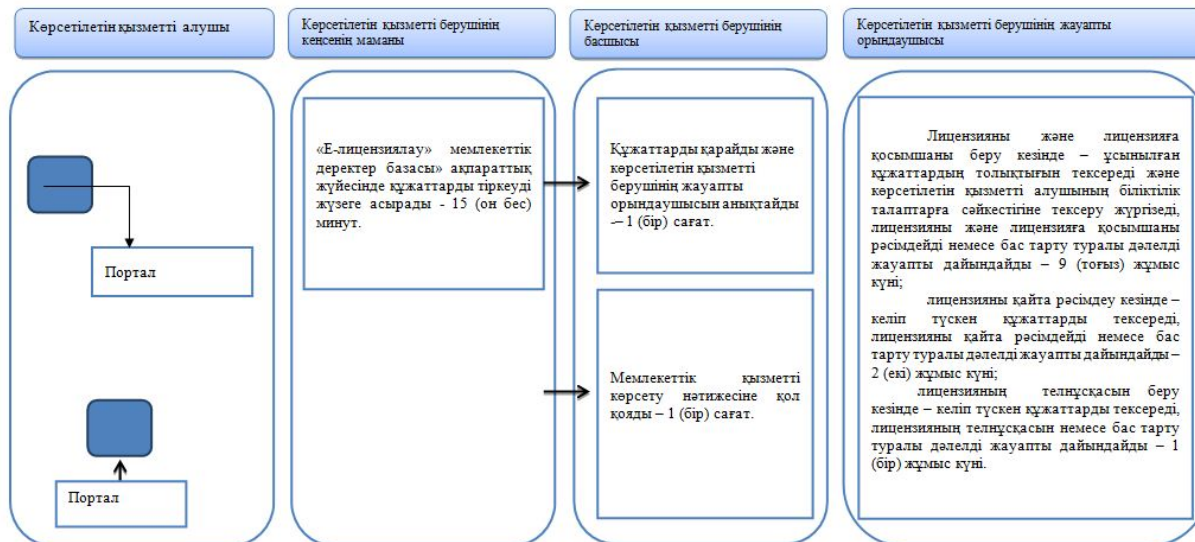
Көрсетілетін қызметті алушы

Көрсетілетін қызметті берушінің кеңсенің маманы

Көрсетілетін қызметті берушінің басшысы

Көрсетілетін қызметті берушінің жауапты орындаушысы

Портал

Портал

«Е-лицензиялау» мемлекеттік деректер базасы» ақпараттық жүйесінде құжаттарды тіркеуді жүзеге асырады - 15 (он бес) минут.

Құжаттарды қарайды және көрсетілетін қызметті берушінің жауапты орындаушысын анықтайды – 1 (бір) сағат.

Мемлекеттік қызметті көрсету нәтижесіне қол қояды – 1 (бір) сағат.

Лицензияны және лицензияға қосымшаны беру кезінде – ұсынылған құжаттардың толықтығын тексереді және көрсетілетін қызметті алушының біліктілік талаптарға сәйкестігіне тексеру жүргізеді, лицензияны және лицензияға қосымшаны рәсімдейді немесе бас тарту туралы дәлелді жауапты дайындайды – 9 (тоғыз) жұмыс күні;

лицензияны қайта рәсімдеу кезінде – келіп түскен құжаттарды тексереді, лицензияны қайта рәсімдейді немесе бас тарту туралы дәлелді жауапты дайындайды – 2 (екі) жұмыс күні;

лицензияның телнұсқасын беру кезінде – келіп түскен құжаттарды тексереді, лицензияның телнұсқасын немесе бас тарту туралы дәлелді жауапты дайындайды – 1 (бір) жұмыс күні.